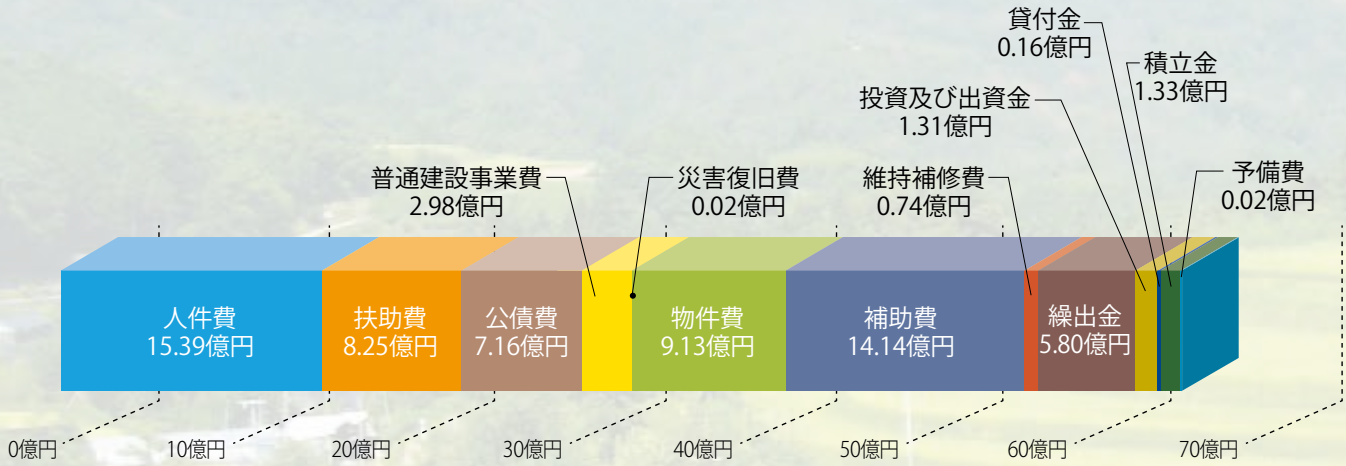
貸付金
0.16億円

積立金
1.33億円

投資及び出資金
1.31億円

普通建設事業費
2.98億円

災害復旧費
0.02億円

維持補修費
0.74億円

予備費
0.02億円

人件費
15.39億円

扶助費
8.25億円

公債費
7.16億円

物件費
9.13億円

補助費
14.14億円

繰出金
5.80億円

0億円

10億円

20億円

30億円

40億円

50億円

60億円

70億円